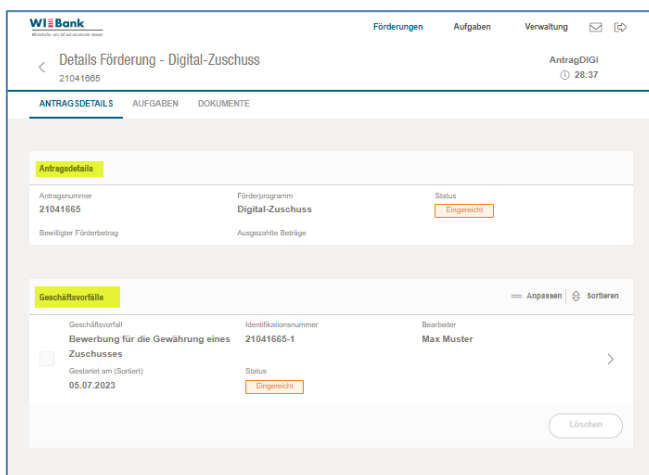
WI Bank
Wirtschafts- und Infrastrukturbank Hessen

Förderungen Aufgaben Verwaltung

Details Förderung - Digital-Zuschuss
21041665

AntragDIGI
28:37

ANTRAGSDETAILS AUFGABEN DOKUMENTE

Antragsdetails

Antragsnummer
21041665

Förderprogramm
Digital-Zuschuss

Status
Eingereicht

Bewilligter Förderbetrag

Ausgezahlte Beträge

Geschäftsvorfälle

Anpassen Sortieren

Geschäftsvorfall
Bewerbung für die Gewährung eines Zuschusses

Identifikationsnummer
21041665-1

Bearbeiter
Max Muster

Gestartet am (Sortiert)
05.07.2023

Status
Eingereicht

Löschen